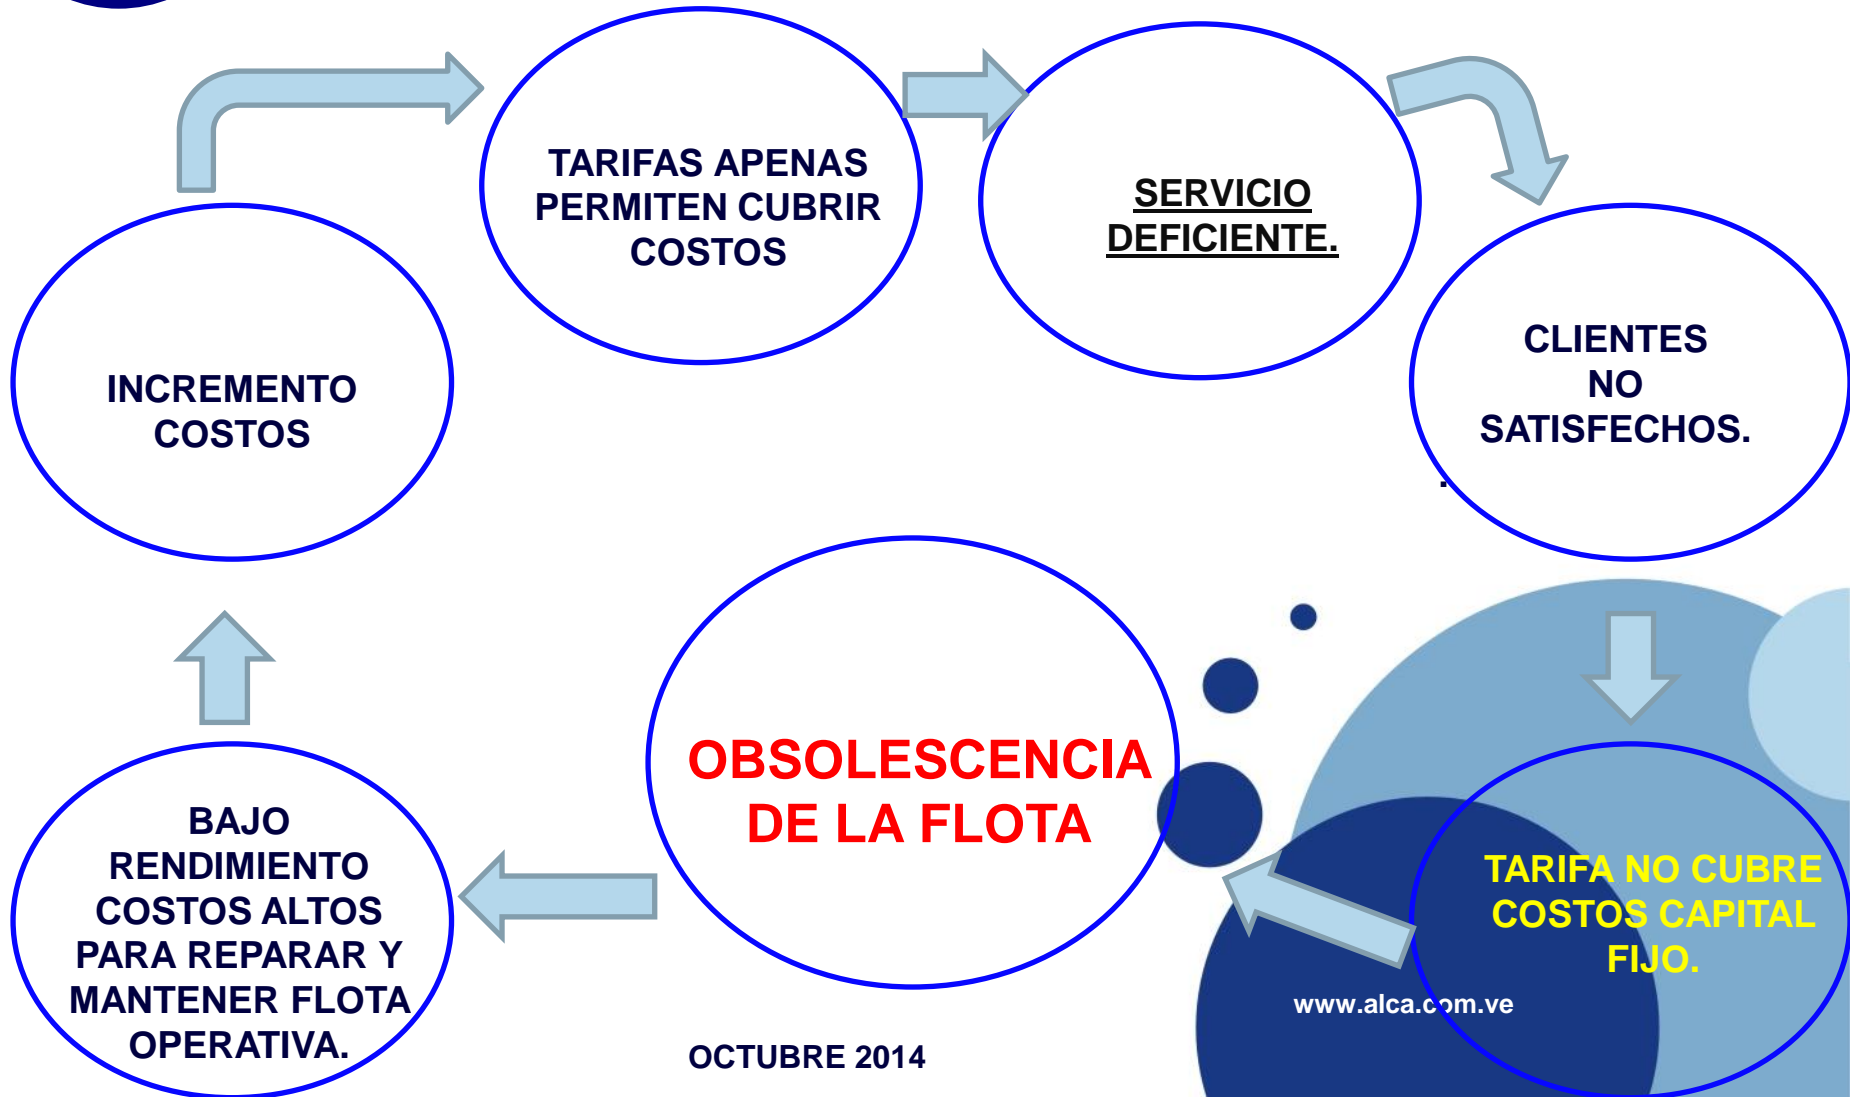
TARIFAS APENAS PERMITEN CUBRIR COSTOS

SERVICIO DEFICIENTE.

INCREMENTO COSTOS

CLIENTES NO SATISFECHOS.

OBSOLESCENCIA DE LA FLOTA

BAJO RENDIMIENTO COSTOS ALTOS PARA REPARAR Y MANTENER FLOTA OPERATIVA.

TARIFA NO CUBRE COSTOS CAPITAL FIJO.

www.alca.com.ve

OCTUBRE 2014